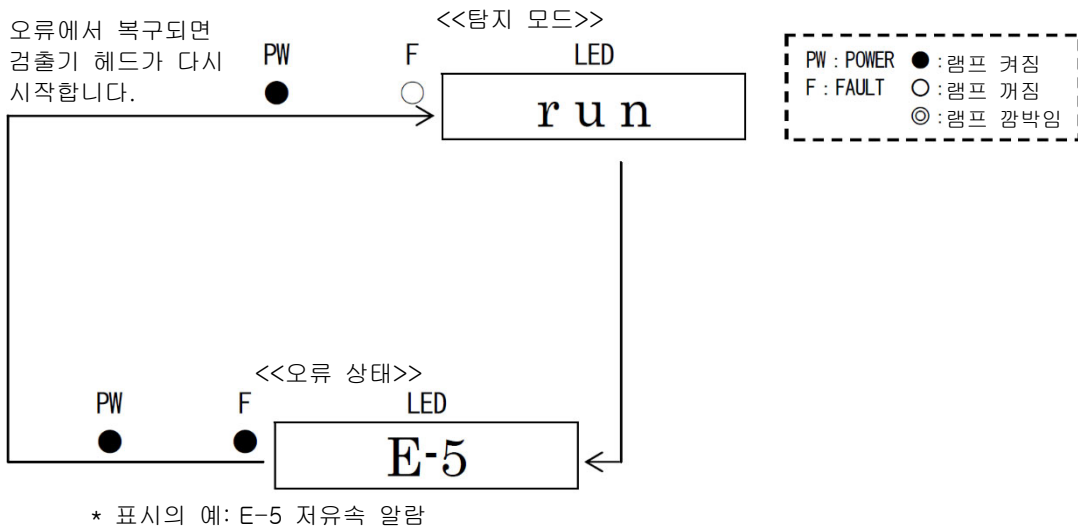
오류에서 복구되면 검출기 헤드가 다시 시작합니다.

<<탐지 모드>>

PW F LED

run

PW : POWER ● : 램프 켜짐
F : FAULT ○ : 램프 꺼짐
◎ : 램프 깜박임

<<오류 상태>>

PW F LED

E-5

* 표시의 예: E-5 저유속 알람